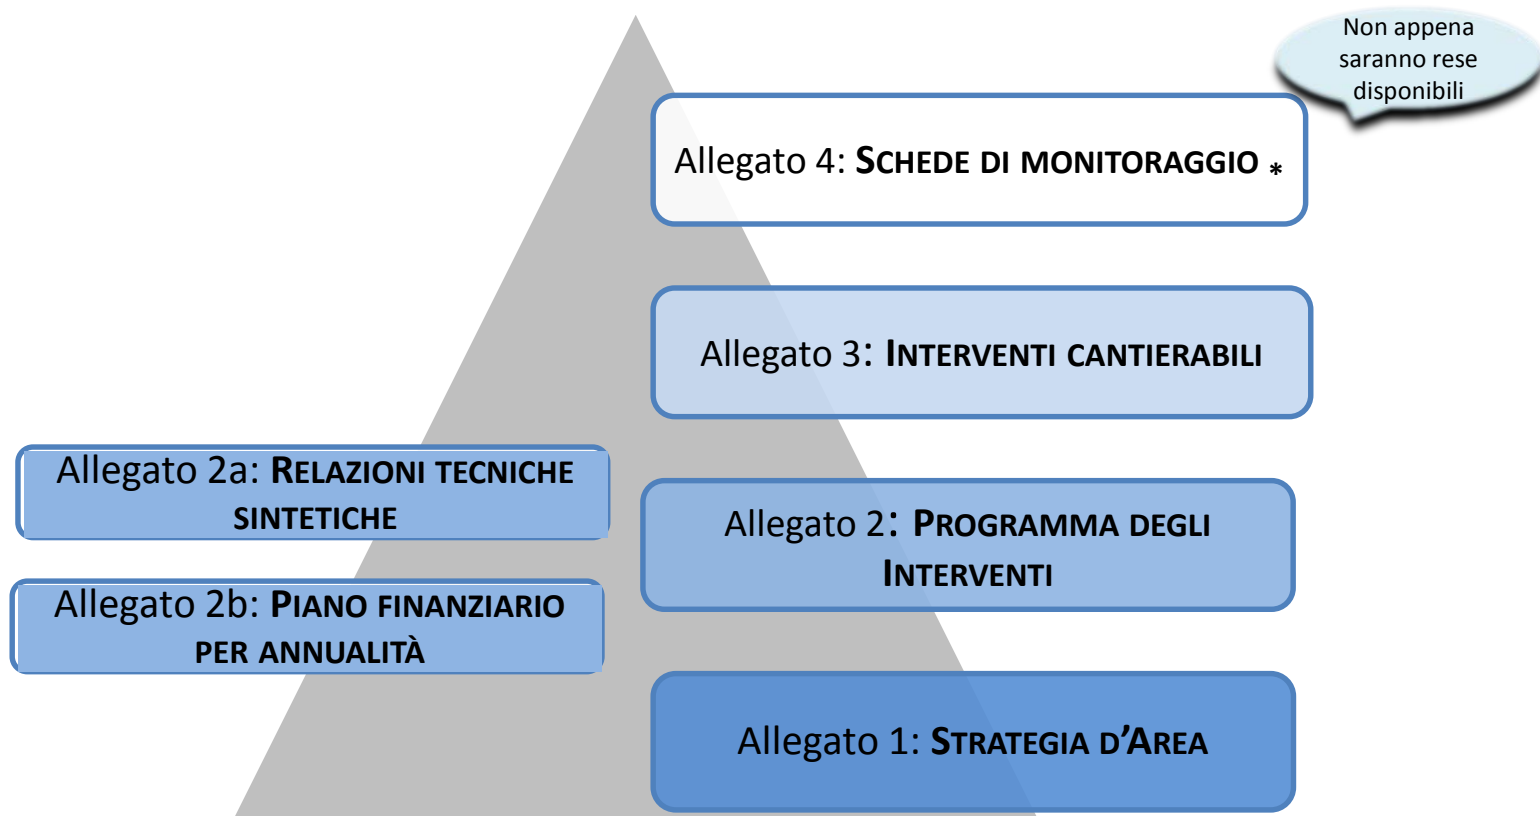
Non appena saranno rese disponibili

Allegato 4: SCHEDE DI MONITORAGGIO *

Allegato 3: INTERVENTI CANTIERABILI

Allegato 2a: RELAZIONI TECNICHE SINTETICHE

Allegato 2b: PIANO FINANZIARIO PER ANNUALITÀ

Allegato 2: PROGRAMMA DEGLI INTERVENTI

Allegato 1: STRATEGIA D'AREA